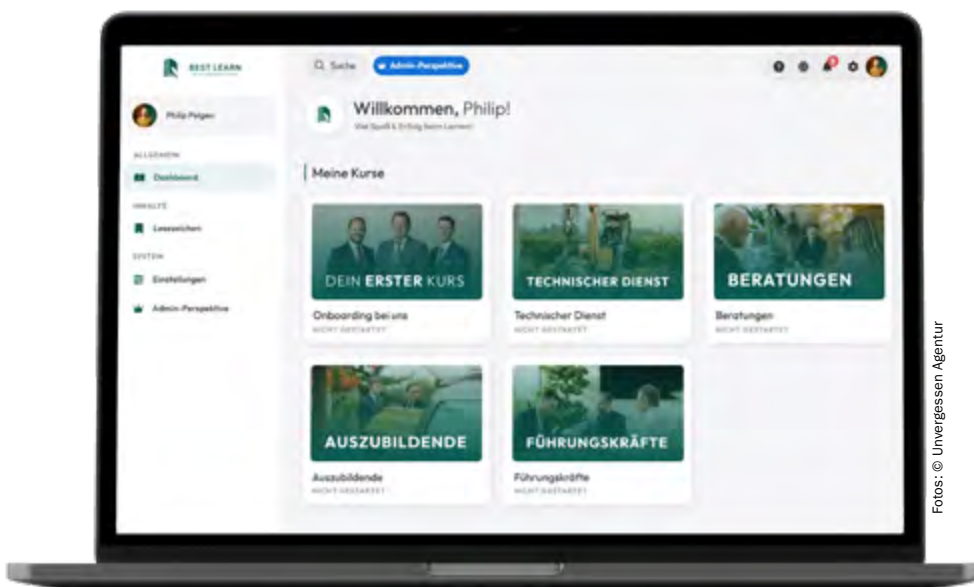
BEST LEARN

Q Suche

Admin-Perspektive

Philip Pelgen

ALLGEMEIN

Dashboard

INHALTE

Lesezeichen

SYSTEM

Einstellungen

Admin-Perspektive

Willkommen, Philip!

Viel Spaß & Erfolg beim Lernen!

Meine Kurse

DEIN ERSTER KURS

Onboarding bei uns

NICHT GESTARTET

TECHNISCHER DIENST

Technischer Dienst

NICHT GESTARTET

BERATUNGEN

Beratungen

NICHT GESTARTET

AUSZUBILDENDE

Auszubildende

NICHT GESTARTET

FÜHRUNGSKRÄFTE

Führungskräfte

NICHT GESTARTET

Fotos: © Unvergessen Agentur